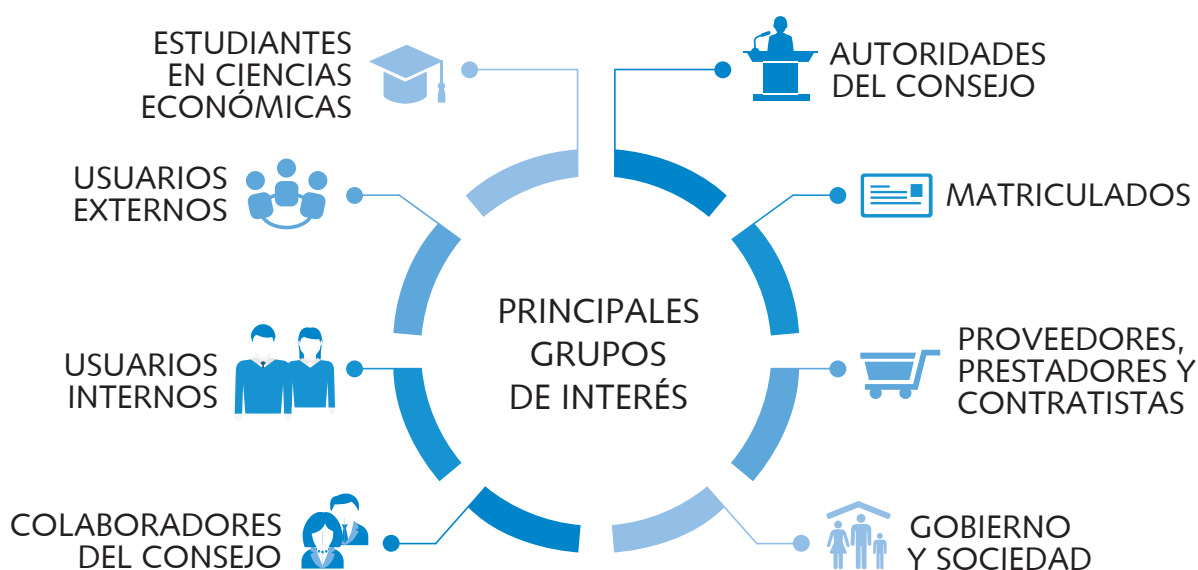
ESTUDIANTES EN CIENCIAS ECONÓMICAS

AUTORIDADES DEL CONSEJO

USUARIOS EXTERNOS

MATRICULADOS

PRINCIPALES GRUPOS DE INTERÉS

USUARIOS INTERNOS

PROVEEDORES, PRESTADORES Y CONTRATISTAS

COLABORADORES DEL CONSEJO

GOBIERNO Y SOCIEDAD